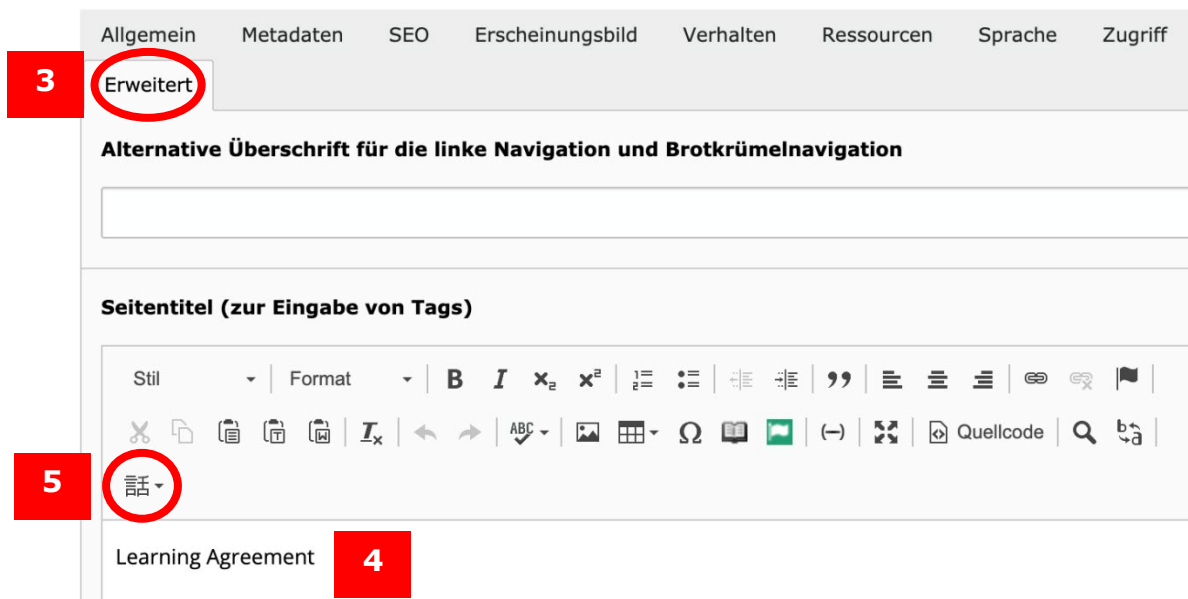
Allgemein Metadaten SEO Erscheinungsbild Verhalten Ressourcen Sprache Zugriff

3 Erweitert

Alternative Überschrift für die linke Navigation und Brotkrümelnavigation

Seitentitel (zur Eingabe von Tags)

Stil Format B I $x_2$ $x^2$ 99 Ω (–) Quellcode

5 話

Learning Agreement 4